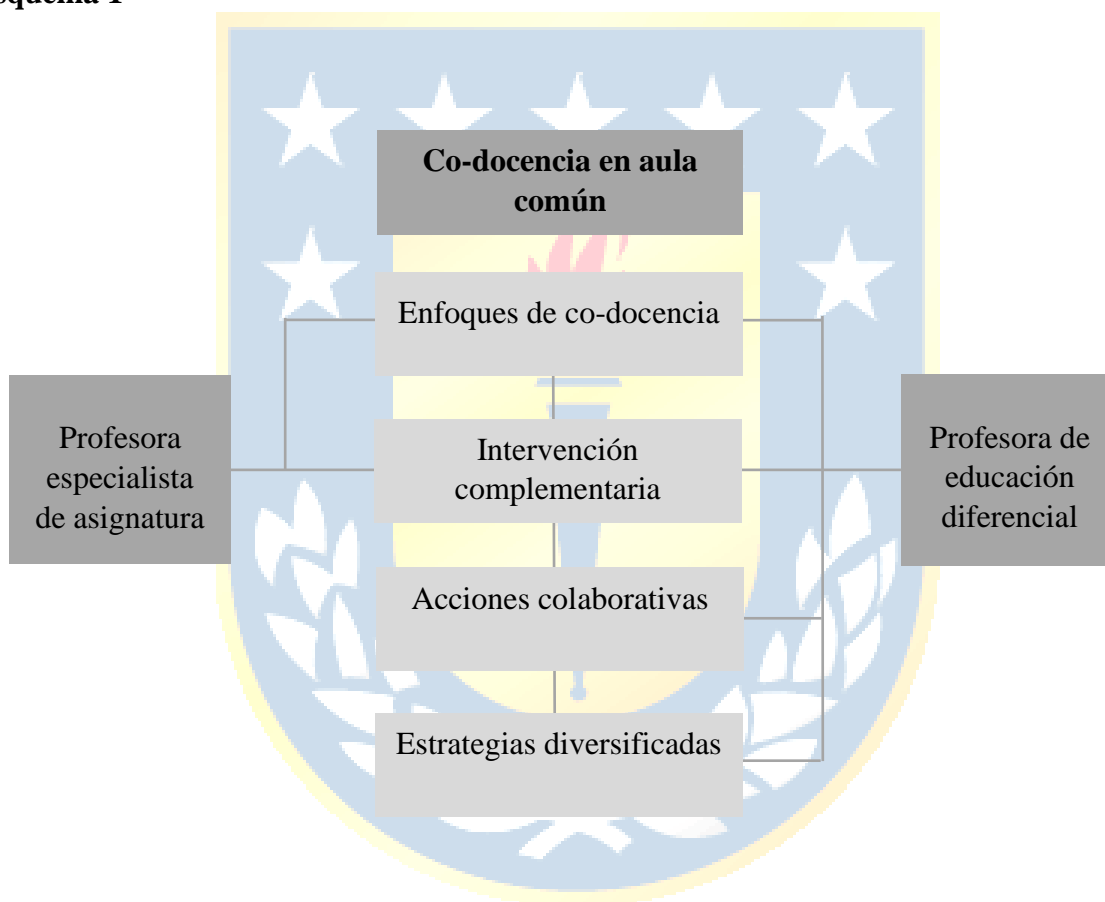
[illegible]squema 1

**Co-docencia en aula común**

Enfoques de co-docencia

Profesora especialista de asignatura

Intervención complementaria

Profesora de educación diferencial

Acciones colaborativas

Estrategias diversificadas